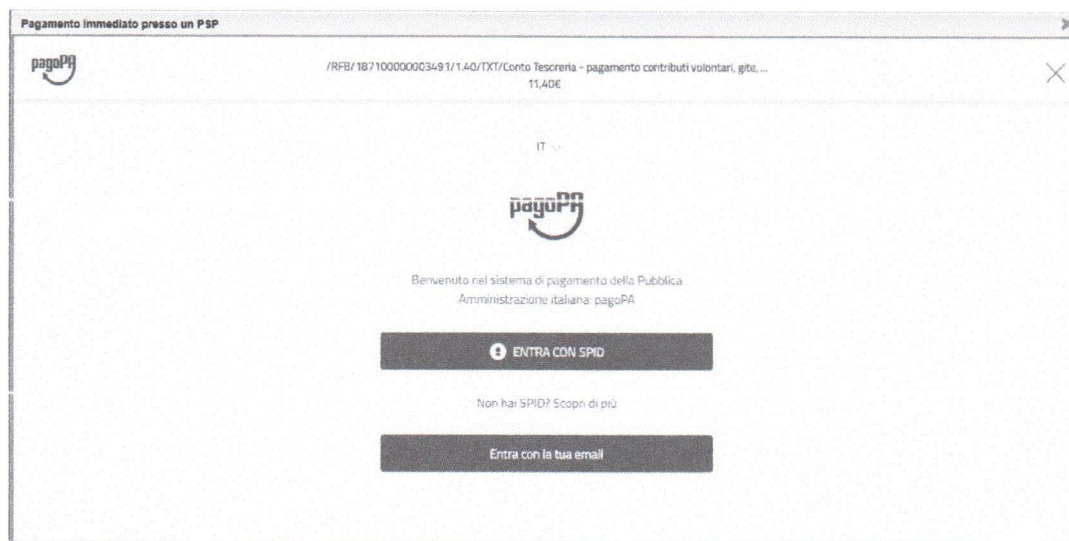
Pagamento immediato presso un PSP

pagoPA

/RFB/18710000003491/1.40/TXT/Conto Tescreria - pagamento contributi volontari, gite, ...
11,40€

IT

pagoPA

Benvenuto nel sistema di pagamento della Pubblica Amministrazione italiana: pagoPA

ENTRA CON SPID

Non hai SPID? Scopri di più

Entra con la tua email